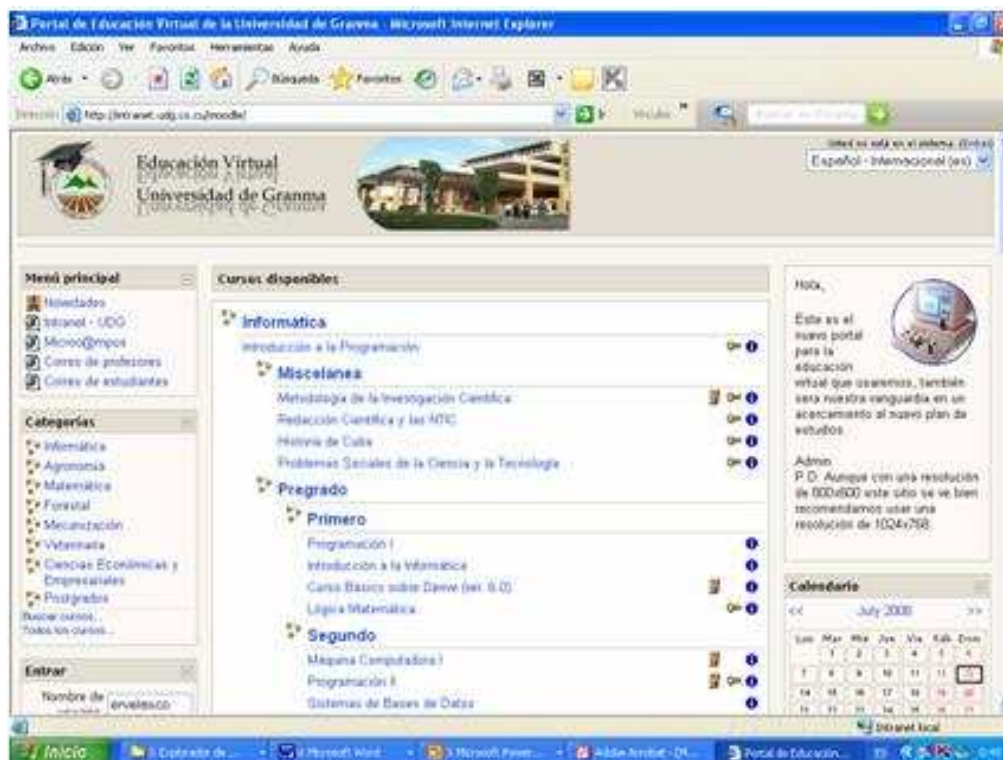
Portal de Educación Virtual de la Universidad de Granma - Microsoft Internet Explorer

Archivo Edición Ver Favoritos Herramientas Ayuda

Atrás Búsqueda Favoritos

Dirección http://intranet.udg.co.cu/moodle/ Ir Vínculos

Usted no está en el sistema. (Entrar)

Español - Internacional (es)

Educación Virtual
Universidad de Granma

Menú principal
Novedades
Intranet - UDG
Microc@mpus
Correo de profesores
Correo de estudiantes

Categorías
Informática
Agronomía
Matemática
Forestal
Mecanización
Veterinaria
Ciencias Económicas y Empresariales
Postgrados
Buscar cursos...
Todos los cursos...

Entrar
Nombre de usuario: ervelasco

Cursos disponibles

Informática
Introducción a la Programación

Miscelanea
Metodología de la Investigación Científica
Redacción Científica y las NTIC
Historia de Cuba
Problemas Sociales de la Ciencia y la Tecnología

Pregrado

Primero
Programación I
Introducción a la Informática
Curso Básico sobre Derive (ver. 6.0)
Lógica Matemática

Segundo
Máquina Computadora I
Programación II
Sistemas de Bases de Datos

Hola,

Este es el nuevo portal para la educación virtual que usaremos, también será nuestra vanguardia en un acercamiento al nuevo plan de estudios.

Admin
P.D. Aunque con una resolución de 800x600 este sitio se ve bien recomendamos usar una resolución de 1024x768.

Calendario
<< July 2008 >>

| Lun | Mar | Mié | Jue | Vie | Sáb | Dom |
|---|---|---|---|---|---|---|
| | 1 | 2 | 3 | 4 | 5 | 6 |
| 7 | 8 | 9 | 10 | 11 | 12 | 13 |
| 14 | 15 | 16 | 17 | 18 | 19 | 20 |
| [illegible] | | | | | | |

Intranet local

Inicio
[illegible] Microsoft Word
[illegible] Microsoft Power...
Adobe Acrobat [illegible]
Portal de Educación...